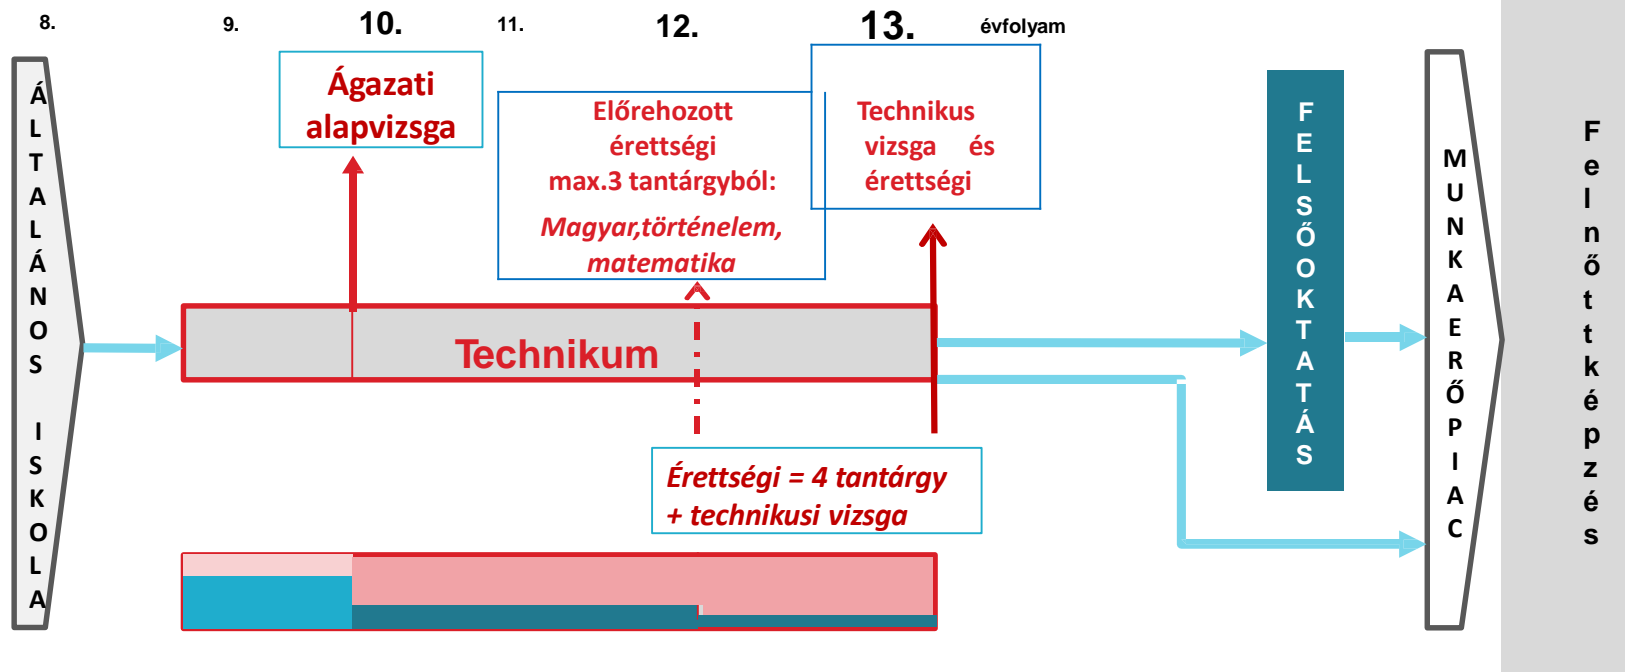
8. 9. 10. 11. 12. 13. évfolyam

ÁLTALÁNOS ISKOLA

Ágazati alapvizsga

Előrehozott érettségi max.3 tantárgyból:

Magyar,történelem, matematika

Technikus vizsga és érettségi

Technikum

Érettségi = 4 tantárgy + technikusi vizsga

FELSŐOKTATÁS

MUNKAERŐPIAC

Felnőttképzés